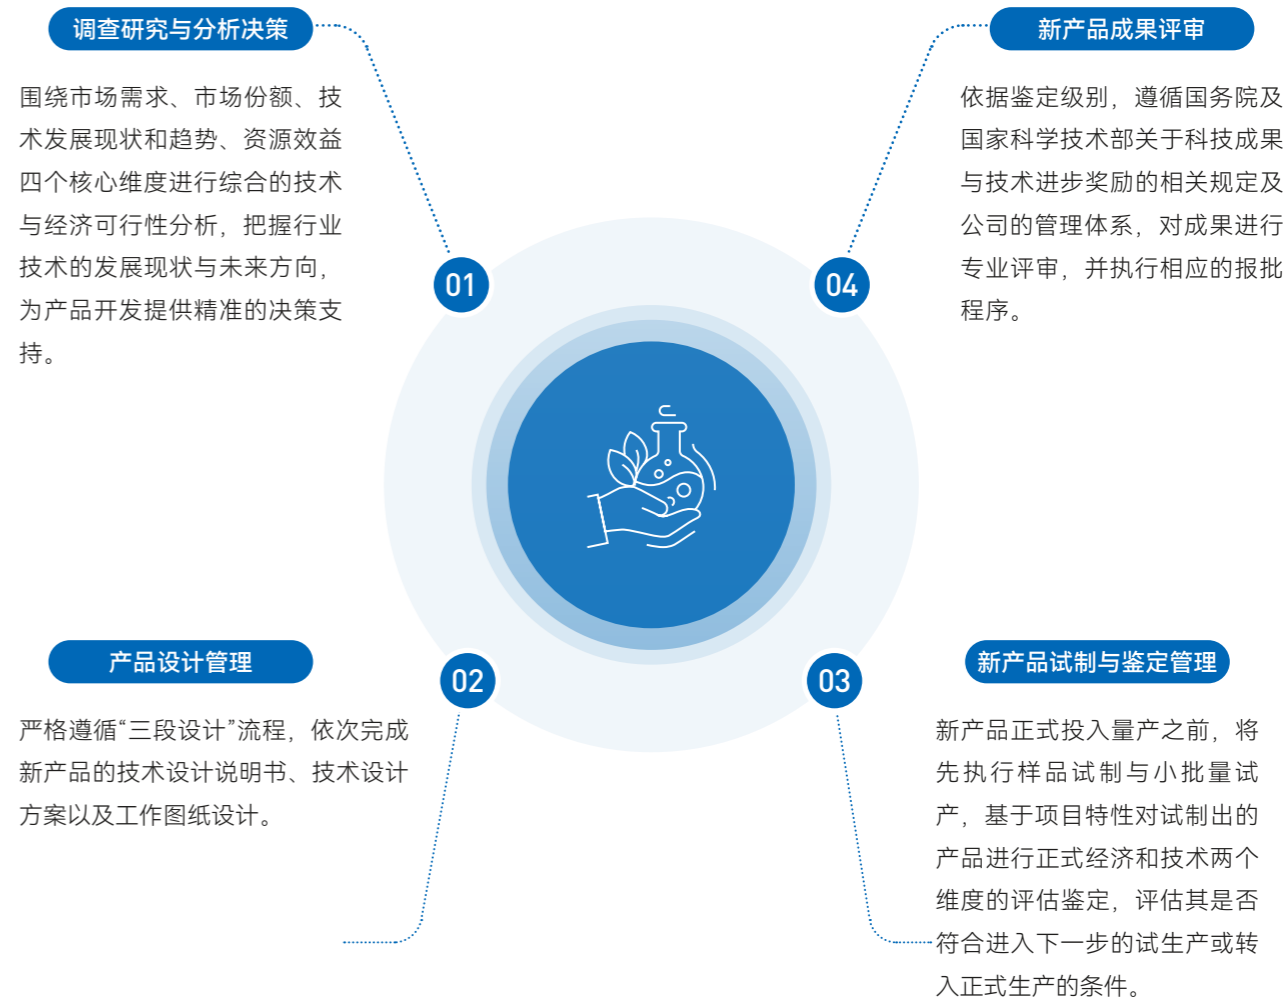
调查研究与分析决策

围绕市场需求、市场份额、技术发展现状和趋势、资源效益四个核心维度进行综合的技术与经济可行性分析，把握行业技术的发展现状与未来方向，为产品开发提供精准的决策支持。

新产品成果评审

依据鉴定级别，遵循国务院及国家科学技术部关于科技成果与技术进步奖励的相关规定及公司的管理体系，对成果进行专业评审，并执行相应的报批程序。

01

04

02

03

产品设计管理

严格遵循“三段设计”流程，依次完成新产品的技术设计说明书、技术设计方案以及工作图纸设计。

新产品试制与鉴定管理

新产品正式投入量产之前，将先执行样品试制与小批量试产，基于项目特性对试制出的产品进行正式经济和技术两个维度的评估鉴定，评估其是否符合进入下一步的试生产或转入正式生产的条件。